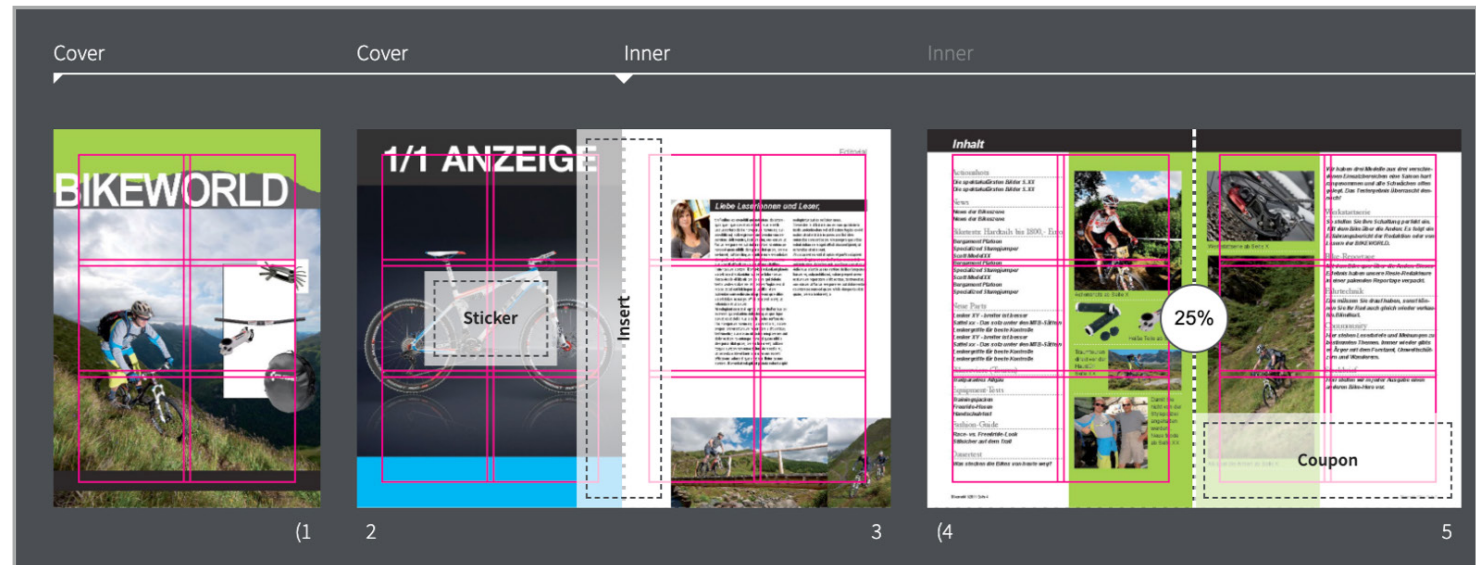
Cover

Cover

Inner

Inner

BIKEWORLD

1/1 ANZEIGE

Sticker

Insert

Editorial

Liebe Leserinnen und Leser,

Inhalt

Aktuelles

News

Neue Parts

Equipment Tests

Fashion-Guide

25%

Coupon

(1

2

3

(4

5